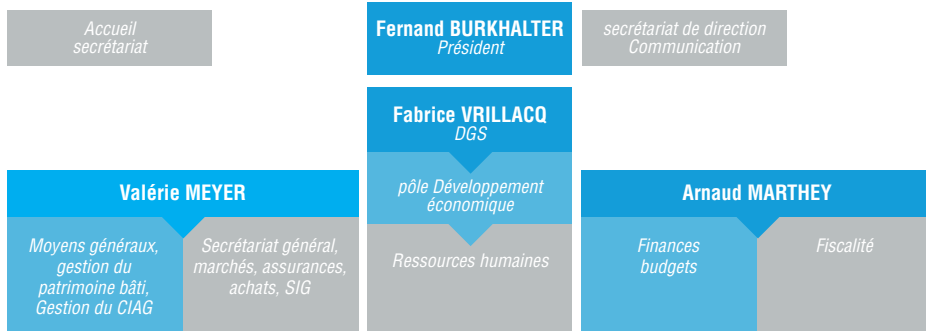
Accueil
secrétariat

Fernand BURKHALTER
Président

secrétariat de direction
Communication

Fabrice VRILLACQ
DGS

pôle Développement économique

Ressources humaines

Valérie MEYER

Moyens généraux, gestion du patrimoine bâti, Gestion du CIAG

Secrétariat général, marchés, assurances, achats, SIG

Arnaud MARTHEY

Finances
budgets

Fiscalité